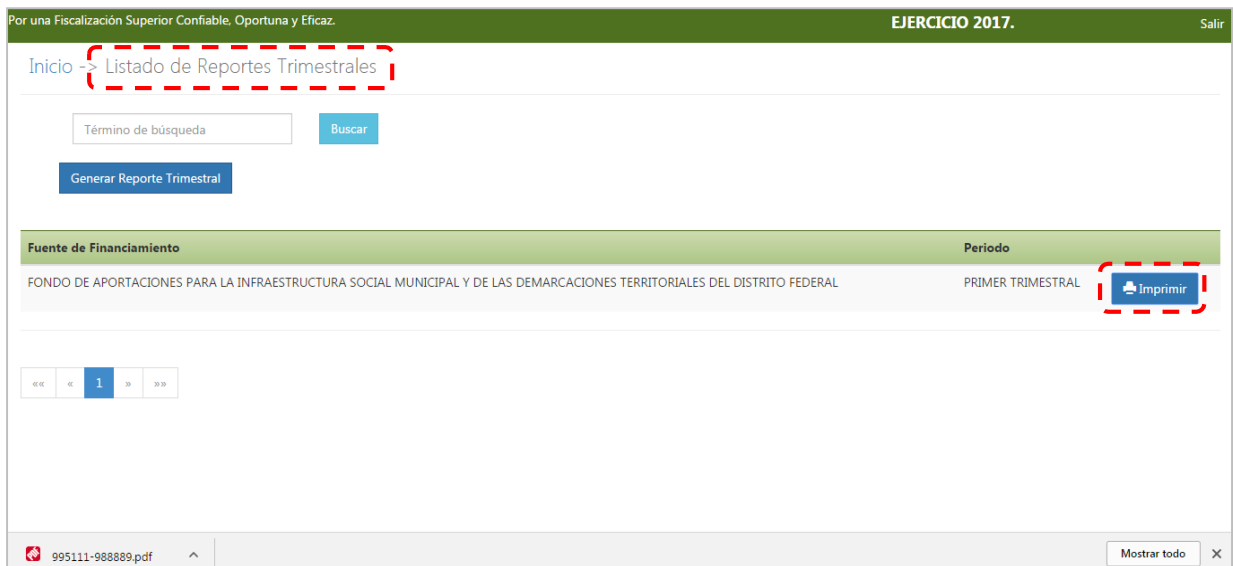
Por una Fiscalización Superior Confiable, Oportuna y Eficaz. EJERCICIO 2017. Salir

Inicio -> Listado de Reportes Trimestrales

Término de búsqueda Buscar

Generar Reporte Trimestral

| Fuente de Financiamiento | Periodo | |
|---|---|---|
| FONDO DE APORTACIONES PARA LA INFRAESTRUCTURA SOCIAL MUNICIPAL Y DE LAS DEMARCACIONES TERRITORIALES DEL DISTRITO FEDERAL | PRIMER TRIMESTRAL | Imprimir |

«« « 1 » »»

995111-988889.pdf

Mostrar todo ×